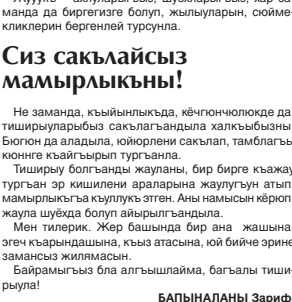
Ахшы ... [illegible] ... манда да биргегизге болуп, жылыуларын, сюймекликлерин бергенлей турсунла.

Сиз сакълайсыз мамырлыкъны!

Не заманда, къыйынлыкъда, кёчгюнчюлюкде да тишириуларыбыз сакълагъандыла халкъыбызны. Бюгюн да аладыла, юйюрлени сакълап, тамблагъы кюннге къайгъырып тургъанла.

Тишириу болгъанды жауланы, бир бирге къажау тургъан эр кишилени араларына жаулугъун атып, мамырлыкъгъа къуллукъ этген. Аны намысын кёрюп, жаула шуёхда болуп айырылгъандыла.

Мен тилерик. Жер башында бир ана жашына, эгеч къарындашына, къыз атасына, юй бийче эрине замансыз жилямасын.

Байрамыгъыз бла алгъышлайма, багъалы тиширыула!

БАПЫНАЛАНЫ Зариф